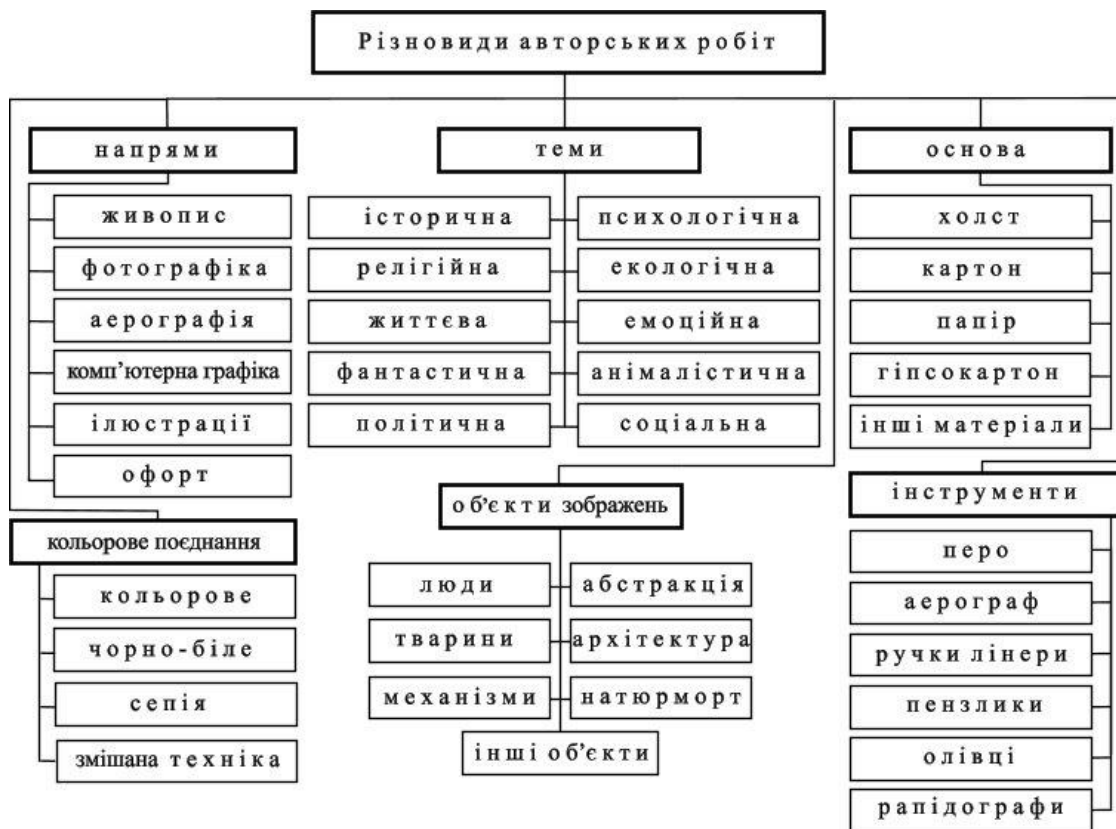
Різновиди авторських робіт

напрями
живопис
фотографіка
аерографія
комп'ютерна графіка
ілюстрації
офорт

теми
історична
релігійна
життєва
фантастична
політична
психологічна
екологічна
емоційна
анімалістична
соціальна

основа
холст
картон
папір
гіпсокартон
інші матеріали

кольорове поєднання
кольорове
чорно-біле
сепія
змішана техніка

об'єкти зображень
люди
тварини
механізми
абстракція
архітектура
натюрморт
інші об'єкти

інструменти
перо
аерограф
ручки лінери
пензлики
олівці
рапідографи